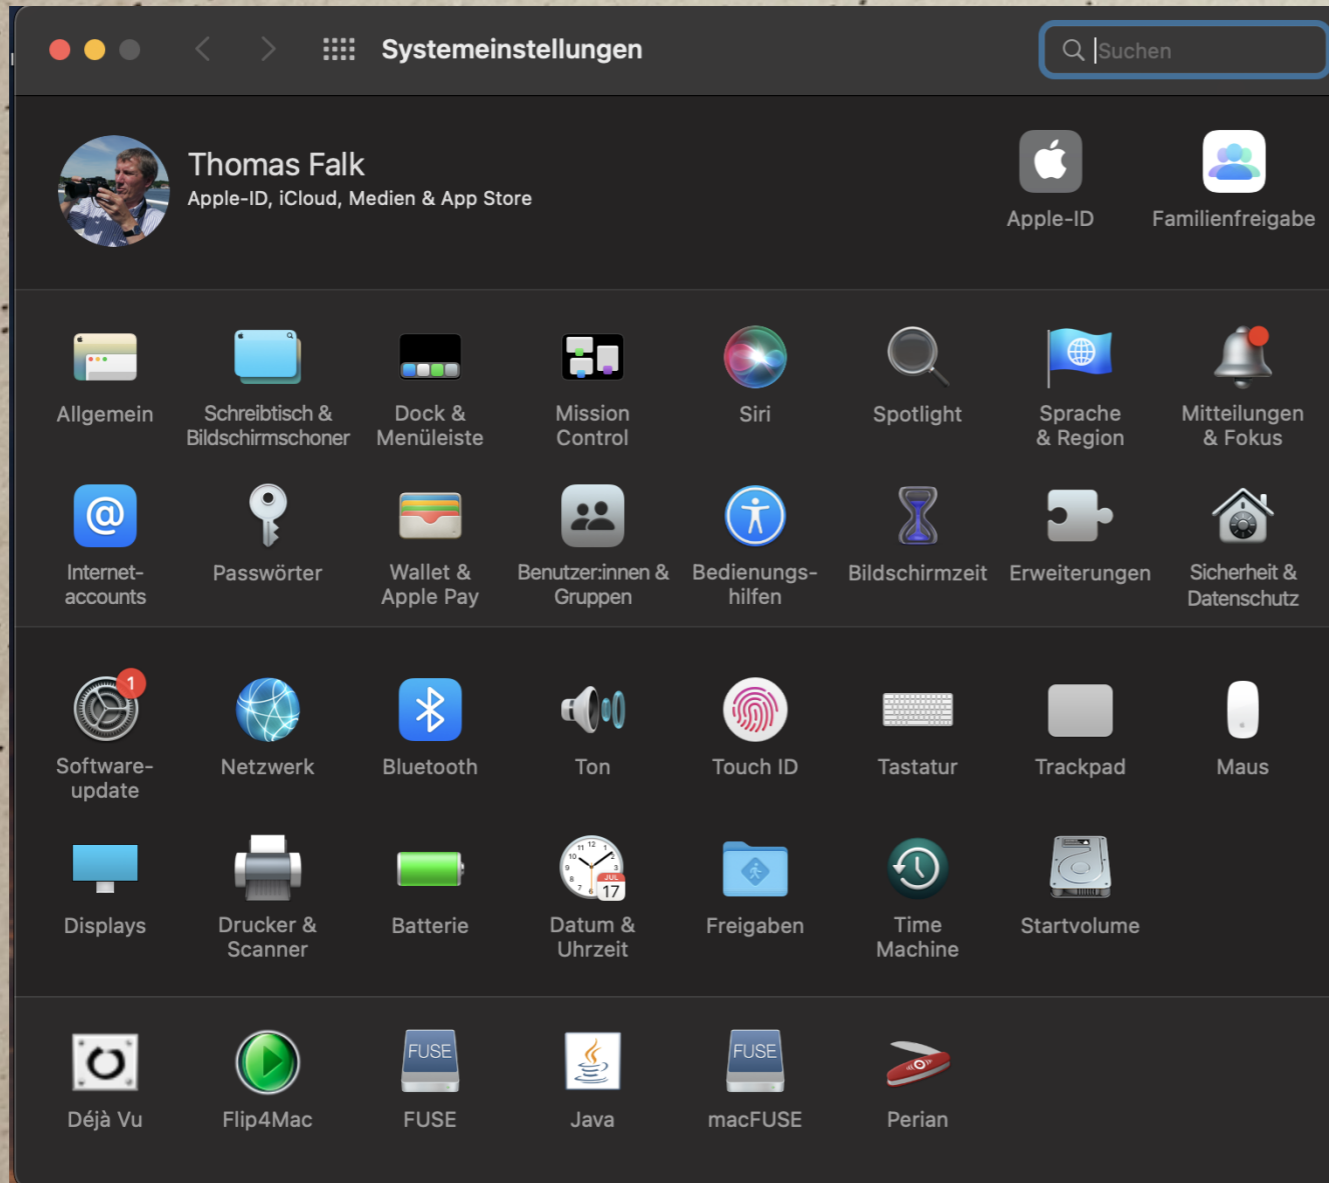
Systemeinstellungen

Suchen

Thomas Falk
Apple-ID, iCloud, Medien & App Store

Apple-ID
Familienfreigabe

Allgemein
Schreibtisch & Bildschirmschoner
Dock & Menüleiste
Mission Control
Siri
Spotlight
Sprache & Region
Mitteilungen & Fokus

Internetaccounts
Passwörter
Wallet & Apple Pay
Benutzer:innen & Gruppen
Bedienungshilfen
Bildschirmzeit
Erweiterungen
Sicherheit & Datenschutz

1
Softwareupdate
Netzwerk
Bluetooth
Ton
Touch ID
Tastatur
Trackpad
Maus

Displays
Drucker & Scanner
Batterie
JUL 17
Datum & Uhrzeit
Freigaben
Time Machine
Startvolume

Déjà Vu
Flip4Mac
FUSE
FUSE
Java
FUSE
macFUSE
Perian